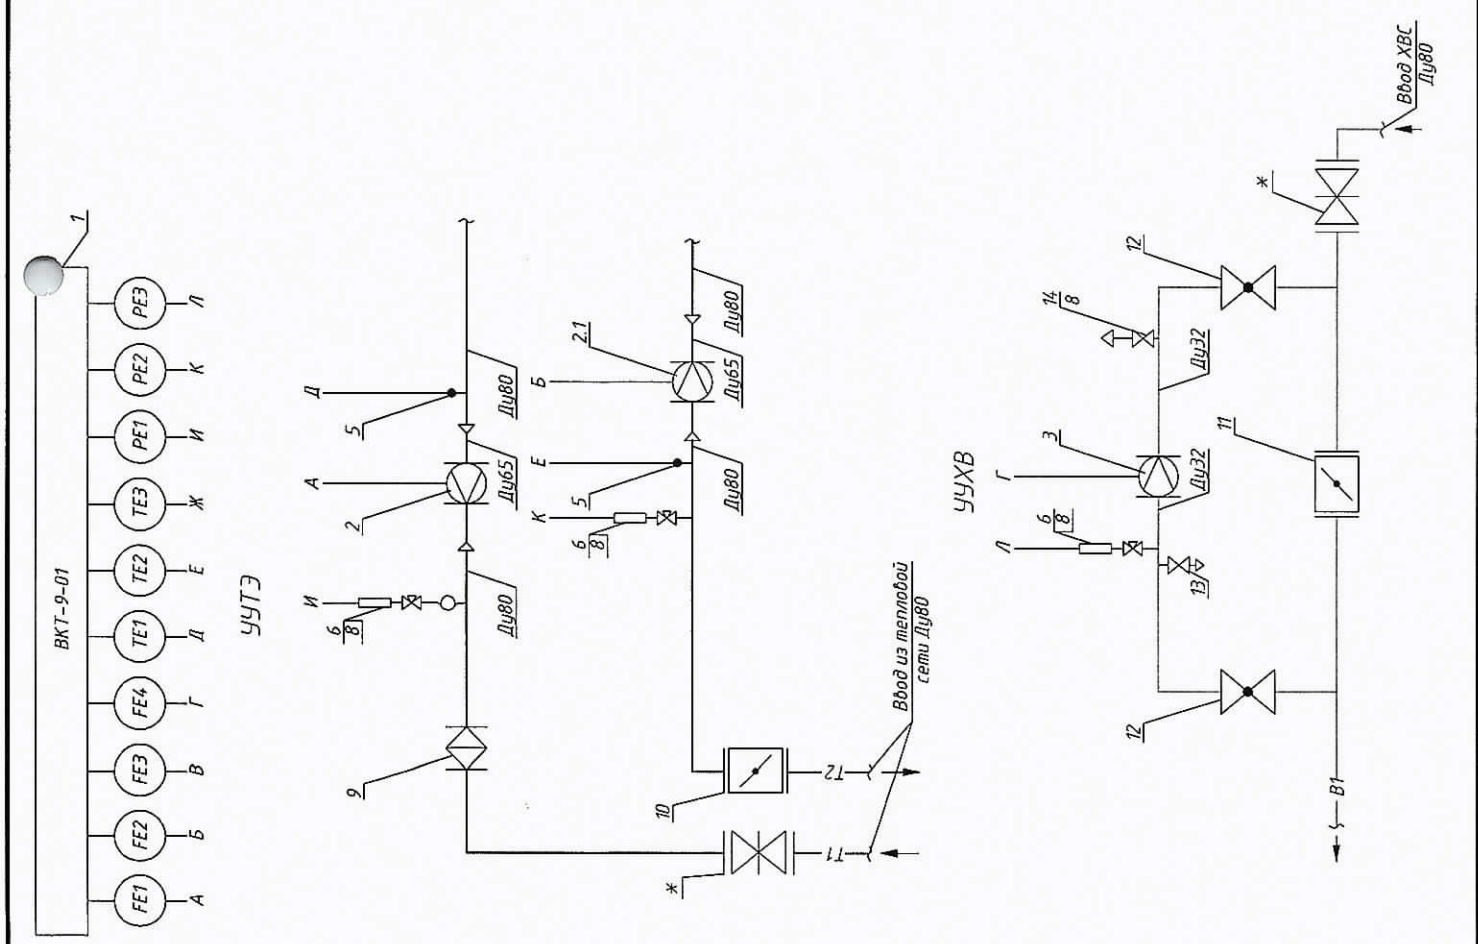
ВКТ-9-01

1

FE1 А
FE2 Б
FE3 В
FE4 Г
TE1 Д
TE2 Е
TE3 Ж
PE1 И
PE2 К
PE3 Л

УУТЭ

Д
5
Ду80
А
2
Ду65
И
$\frac{6}{8}$
Ду80
9
*
Т1
Т2
10
Ввод из тепловой сети Ду80
Б
2.1
Ду65
Ду80
Е
5
К
$\frac{6}{8}$
Ду80

УУХВ

12
$\frac{14}{8}$
Ду32
Г
3
Ду32
Л
$\frac{6}{8}$
13
11
12
В1
*
Ввод ХВС Ду80